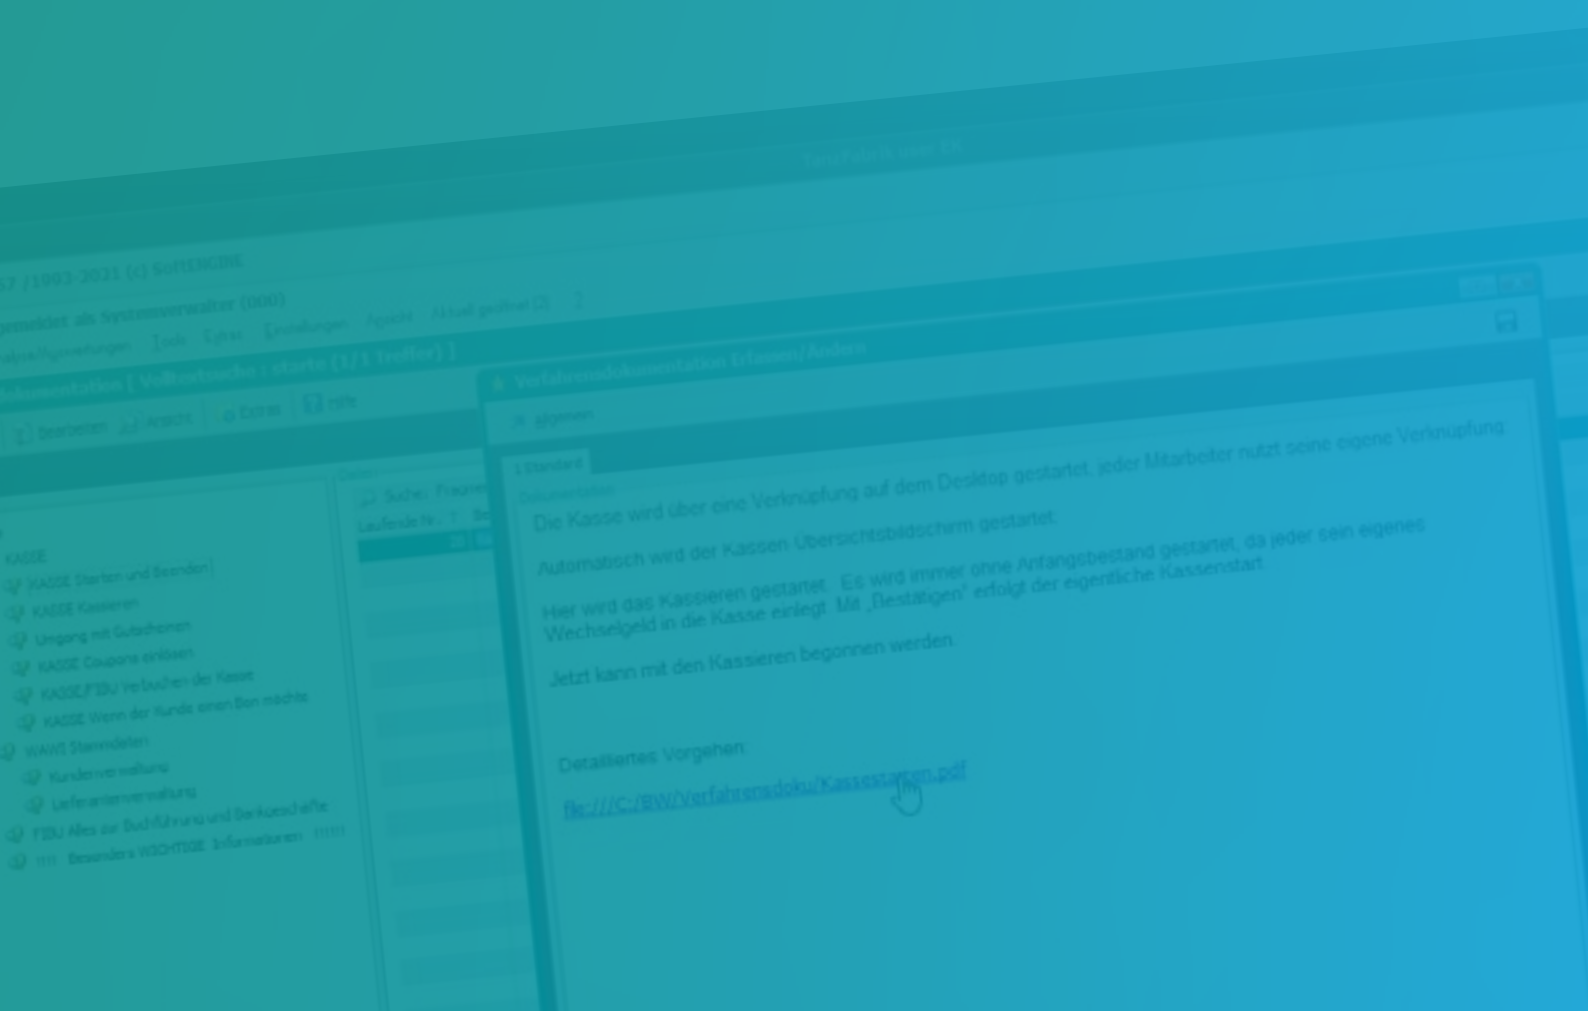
57 /1993-2021 (c) SoftENGINE
gemeldet als Systemverwalter (000)
Analyse/Auswertungen Tools Extras Einstellungen Ansicht Aktuell geöffnet (2)
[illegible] [ Volltextsuche : »Kasse« (1/1 Treffer) ]
Bearbeiten Ansicht Extras Hilfe
KASSE
KASSE Starten und Beenden
KASSE Kassieren
Umgang mit Gutscheinen
KASSE Coupons einlösen
KASSE/FIBU Verbuchen der Kasse
KASSE Wenn der Kunde einen Bon möchte
WAWI Stammdaten
Kundenverwaltung
Lieferantenverwaltung
FIBU Alles zur Buchführung und Bankgeschäfte
!!!! Besonders WICHTIGE Informationen !!!!
Suche: Fragen
Laufende Nr.
Verfahrensdokumentation Erfassen/Ändern
Allgemein
1 Standard
Dokumentation
Die Kasse wird über eine Verknüpfung auf dem Desktop gestartet, jeder Mitarbeiter nutzt seine eigene Verknüpfung

Automatisch wird der Kassen Übersichtsbildschirm gestartet.

Hier wird das Kassieren gestartet. Es wird immer ohne Anfangsbestand gestartet, da jeder sein eigenes Wechselgeld in die Kasse einlegt. Mit „Bestätigen" erfolgt der eigentliche Kassenstart

Jetzt kann mit den Kassieren begonnen werden.

Detailliertes Vorgehen:
file:///C:/BW/Verfahrensdoku/Kassestarten.pdf